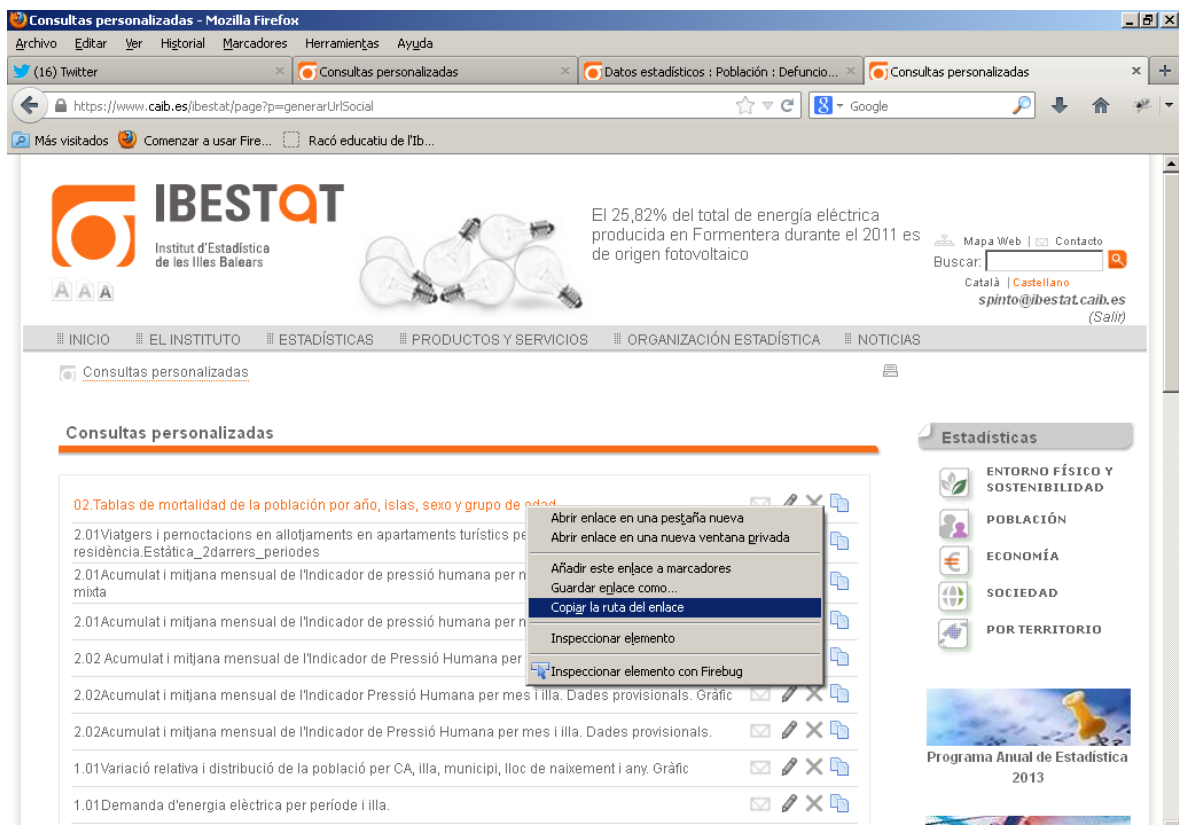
Consultas personalizadas - Mozilla Firefox

Archivo Editar Ver Historial Marcadores Herramientas Ayuda

(16) Twitter | Consultas personalizadas | Datos estadísticos : Población : Defuncio... | Consultas personalizadas

https://www.caib.es/ibestat/page?p=generarUrlSocial

Google

Más visitados | Comenzar a usar Fire... | Racó educatiu de l'Ib...

IBESTAT
Institut d'Estadística de les Illes Balears

A A A

El 25,82% del total de energía eléctrica producida en Formentera durante el 2011 es de origen fotovoltaico

Mapa Web | Contacto
Buscar:
Català | Castellano
spinto@ibestat.caib.es
(Salir)

INICIO | EL INSTITUTO | ESTADÍSTICAS | PRODUCTOS Y SERVICIOS | ORGANIZACIÓN ESTADÍSTICA | NOTICIAS

Consultas personalizadas

Consultas personalizadas

02.Tablas de mortalidad de la población por año, islas, sexo y grupo de edad

2.01Viatgers i pernoctacions en allotjaments en apartaments turístics pe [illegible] residència.Estàtica_2darrers_periodes

2.01Acumulat i mitjana mensual de l'Indicador de pressió humana per m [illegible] mixta

2.01Acumulat i mitjana mensual de l'Indicador de pressió humana per m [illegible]

2.02 Acumulat i mitjana mensual de l'Indicador de Pressió Humana per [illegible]

2.02Acumulat i mitjana mensual de l'Indicador Pressió Humana per mes i illa. Dades provisionals. Gràfic

2.02Acumulat i mitjana mensual de l'Indicador de Pressió Humana per mes i illa. Dades provisionals.

1.01Variació relativa i distribució de la població per CA, illa, municipi, lloc de naixement i any. Gràfic

1.01Demanda d'energia elèctrica per període i illa.

Abrir enlace en una pestaña nueva
Abrir enlace en una nueva ventana privada
Añadir este enlace a marcadores
Guardar enlace como...
Copiar la ruta del enlace
Inspeccionar elemento
Inspeccionar elemento con Firebug

Estadísticas

ENTORNO FÍSICO Y SOSTENIBILIDAD
POBLACIÓN
ECONOMÍA
SOCIEDAD
POR TERRITORIO

Programa Anual de Estadística 2013